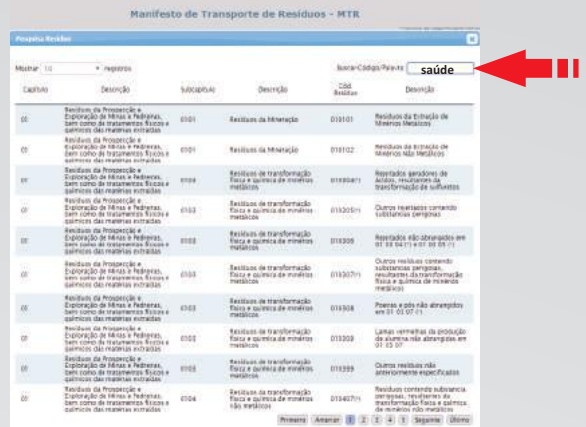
Manifesto de Transporte de Resíduos - MTR

Pesquisa Resíduo

Mostrar 10 registros

Buscar Código/Palavra: saúde

| Capítulo | Descrição | Subcapítulo | Descrição | Cód. Resíduo | Descrição |
|---|---|---|---|---|---|
| 01 | Resíduos da Prospecção e Exploração de Minas e Pedreiras, bem como de tratamentos físicos e químicos das matérias extraídas | 0101 | Resíduos da Mineração | 010101 | Resíduos da Extração de Minérios Metálicos |
| 01 | Resíduos da Prospecção e Exploração de Minas e Pedreiras, bem como de tratamentos físicos e químicos das matérias extraídas | 0101 | Resíduos da Mineração | 010102 | Resíduos da Extração de Minérios Não Metálicos |
| 01 | Resíduos da Prospecção e Exploração de Minas e Pedreiras, bem como de tratamentos físicos e químicos das matérias extraídas | 0103 | Resíduos de transformação física e química de minérios metálicos | 010304(*) | Rejeitados geradores de ácidos, resultantes da transformação de sulfuretos |
| 01 | Resíduos da Prospecção e Exploração de Minas e Pedreiras, bem como de tratamentos físicos e químicos das matérias extraídas | 0103 | Resíduos de transformação física e química de minérios metálicos | 010305(*) | Outros rejeitados contendo substâncias perigosas |
| 01 | Resíduos da Prospecção e Exploração de Minas e Pedreiras, bem como de tratamentos físicos e químicos das matérias extraídas | 0103 | Resíduos de transformação física e química de minérios metálicos | 010306 | Rejeitados não abrangidos em 01 03 04 (*) e 01 03 05 (*) |
| 01 | Resíduos da Prospecção e Exploração de Minas e Pedreiras, bem como de tratamentos físicos e químicos das matérias extraídas | 0103 | Resíduos de transformação física e química de minérios metálicos | 010307(*) | Outros resíduos contendo substâncias perigosas, resultantes da transformação física e química de minérios metálicos |
| 01 | Resíduos da Prospecção e Exploração de Minas e Pedreiras, bem como de tratamentos físicos e químicos das matérias extraídas | 0103 | Resíduos de transformação física e química de minérios metálicos | 010308 | Poeiras e pós não abrangidos em 01 03 07 (*) |
| 01 | Resíduos da Prospecção e Exploração de Minas e Pedreiras, bem como de tratamentos físicos e químicos das matérias extraídas | 0103 | Resíduos de transformação física e química de minérios metálicos | 010309 | Lamas vermelhas da produção de alumina não abrangidas em 01 03 07 |
| 01 | Resíduos da Prospecção e Exploração de Minas e Pedreiras, bem como de tratamentos físicos e químicos das matérias extraídas | 0103 | Resíduos de transformação física e química de minérios metálicos | 010399 | Outros resíduos não anteriormente especificados |
| 01 | Resíduos da Prospecção e Exploração de Minas e Pedreiras, bem como de tratamentos físicos e químicos das matérias extraídas | 0104 | Resíduos de transformação física e química de minérios não metálicos | 010407(*) | Resíduos contendo substâncias perigosas, resultantes da transformação física e química de minérios não metálicos |

Primeiro Anterior 1 2 3 4 5 Seguinte Último